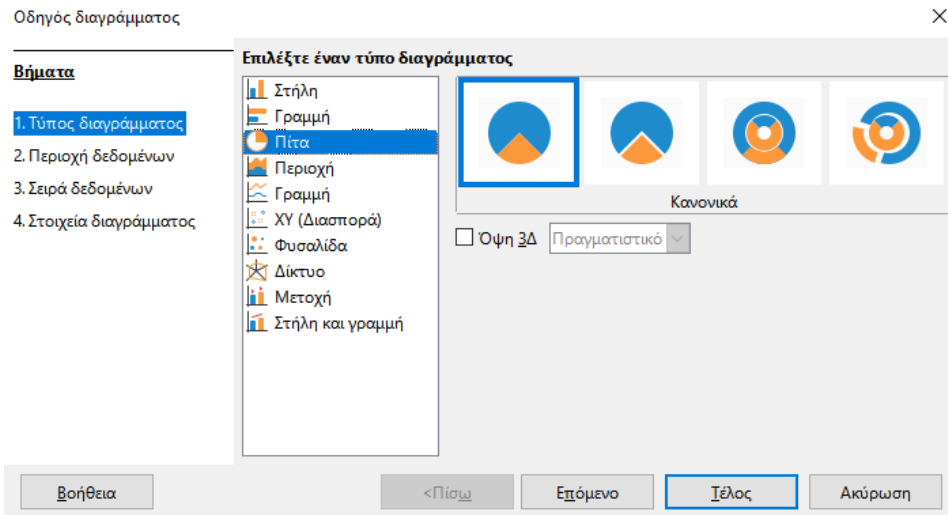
Οδηγός διαγράμματος

Βήματα

1. Τύπος διαγράμματος
2. Περιοχή δεδομένων
3. Σειρά δεδομένων
4. Στοιχεία διαγράμματος

Επιλέξτε έναν τύπο διαγράμματος

Στήλη
Γραμμή
Πίτα
Περιοχή
Γραμμή
XY (Διασπορά)
Φυσαλίδα
Δίκτυο
Μετοχή
Στήλη και γραμμή

Κανονικά

Όψη 3Δ
Πραγματιστικό

Βοήθεια
<Πίσω
Επόμενο
Τέλος
Ακύρωση